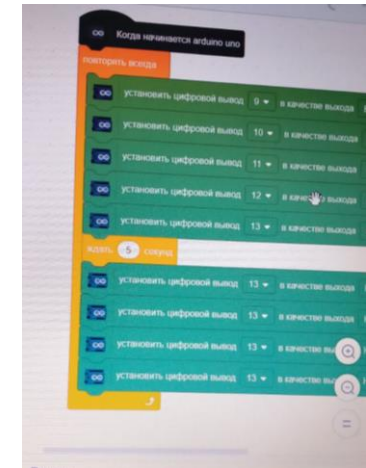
Когда начинается arduino uno

повторять всегда

установить цифровой вывод 9 ▾ в качестве выхода

установить цифровой вывод 10 ▾ в качестве выхода

установить цифровой вывод 11 ▾ в качестве выхода

установить цифровой вывод 12 ▾ в качест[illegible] выхода

установить цифровой вывод 13 ▾ в качестве выхода

ждать 5 секунд

установить цифровой вывод 13 ▾ в качестве выхода

установить цифровой вывод 13 ▾ в качестве выхода

установить цифровой вывод 13 ▾ в качестве в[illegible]

установить цифровой вывод 13 ▾ в качестве в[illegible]

=